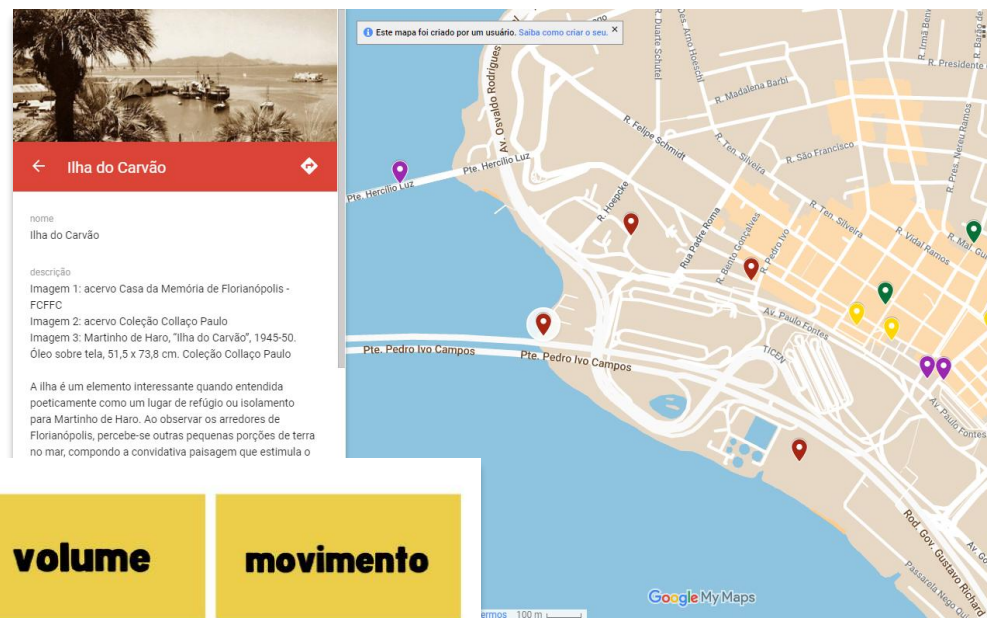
Ilha do Carvão

nome
Ilha do Carvão

descrição
Imagem 1: acervo Casa da Memória de Florianópolis - FCFFC
Imagem 2: acervo Coleção Collaço Paulo
Imagem 3: Martinho de Haro, "Ilha do Carvão", 1945-50. Óleo sobre tela, 51,5 x 73,8 cm. Coleção Collaço Paulo

A ilha é um elemento interessante quando entendida poeticamente como um lugar de refúgio ou isolamento para Martinho de Haro. Ao observar os arredores de Florianópolis, percebe-se outras pequenas porções de terra no mar, compondo a convidativa paisagem que estimula o

volume

movimento

Este mapa foi criado por um usuário. Saiba como criar o seu.

R. Duarte Schutel
Des. Arno Hoeschl
R. Madalena Barbi
R. Irmã Benw
R. Bação de
R. Presidente
R. Felipe Schmidt
R. Ten. Silveira
R. São Francisco
R. Pres. Nereu Ramos
Av. Osvaldo Rodrigues
Pte. Hercílio Luz
Pte. Hercílio Luz
R. Hoepcke
Rua Padre Roma
R. Bento Gonçalves
R. Pedro Ivo
R. Ten. Silveira
R. Vidal Ramos
R. Mal. Gui
Av. Paulo Fontes
TICEN
Pte. Pedro Ivo Campos
Pte. Pedro Ivo Campos
Av. Paulo Fontes
Rod. Gov. Gustavo Richard
Av.
Passarela Nego Qui
Google My Maps
ermos 100 m